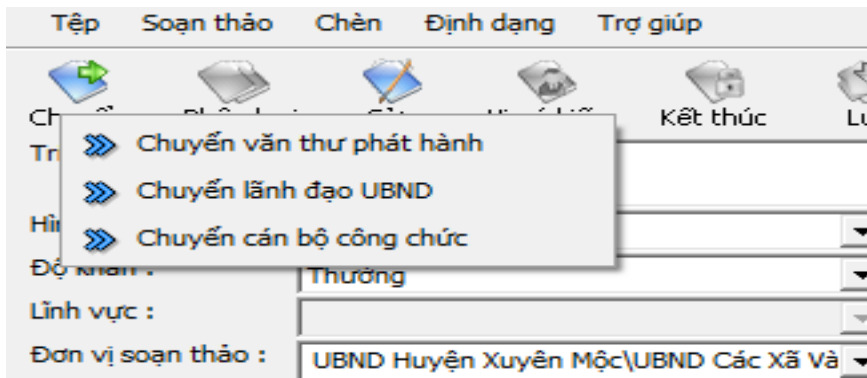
Tệp Soạn thảo Chèn Định dạng Trợ giúp

Ch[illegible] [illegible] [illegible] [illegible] Kết thúc Lu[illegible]

Chuyển văn thư phát hành
Chuyển lãnh đạo UBND
Chuyển cán bộ công chức

Tr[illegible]

Hì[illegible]

Độ khẩn : Thường

Lĩnh vực :

Đơn vị soạn thảo : UBND Huyện Xuyên Mộc\UBND Các Xã Và